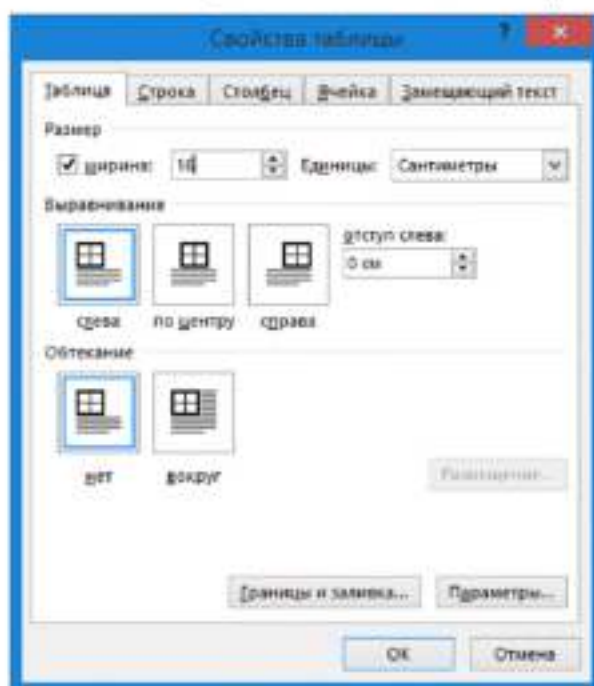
Свойства таблицы
?
Таблица
Строка
Столбец
Ячейка
Замещающий текст
Размер
ширина:
16
Единицы:
Сантиметры
Выравнивание
отступ слева:
0 см
слева
по центру
справа
Обтекание
нет
вокруг
Размещение...
Границы и заливка...
Параметры...
ОК
Отмена